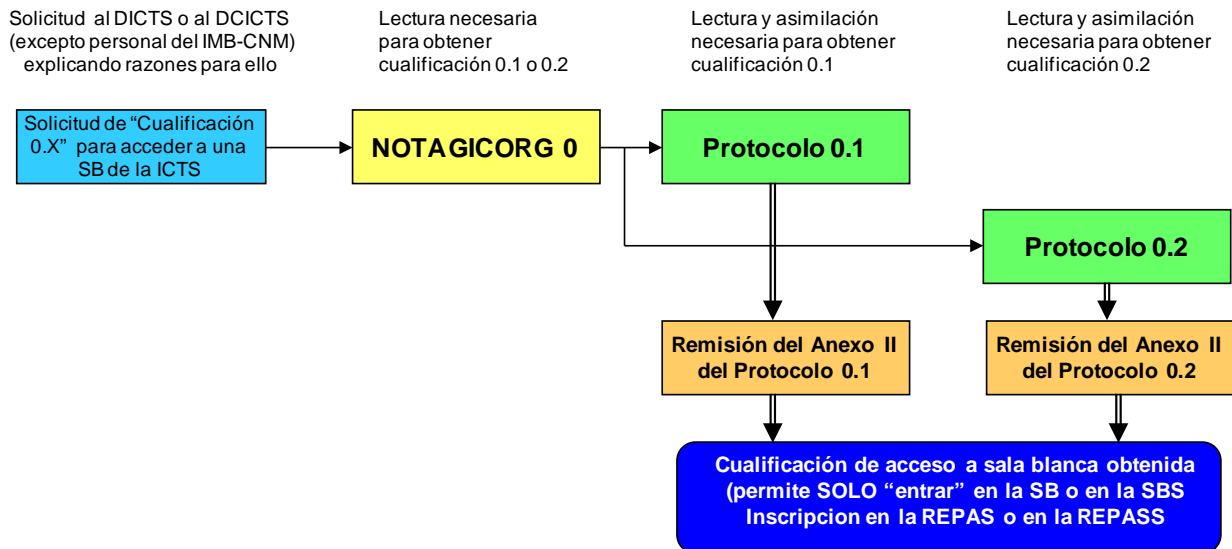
Solicitud al DICTS o al DCICTS (excepto personal del IMB-CNM) explicando razones para ello

Lectura necesaria para obtener cualificación 0.1 o 0.2

Lectura y asimilación necesaria para obtener cualificación 0.1

Lectura y asimilación necesaria para obtener cualificación 0.2

Solicitud de “Cualificación 0.X” para acceder a una SB de la ICTS

NOTAGICORG 0

Protocolo 0.1

Protocolo 0.2

Remisión del Anexo II del Protocolo 0.1

Remisión del Anexo II del Protocolo 0.2

Cualificación de acceso a sala blanca obtenida (permite SOLO “entrar” en la SB o en la SBS Inscripcion en la REPAS o en la REPASS